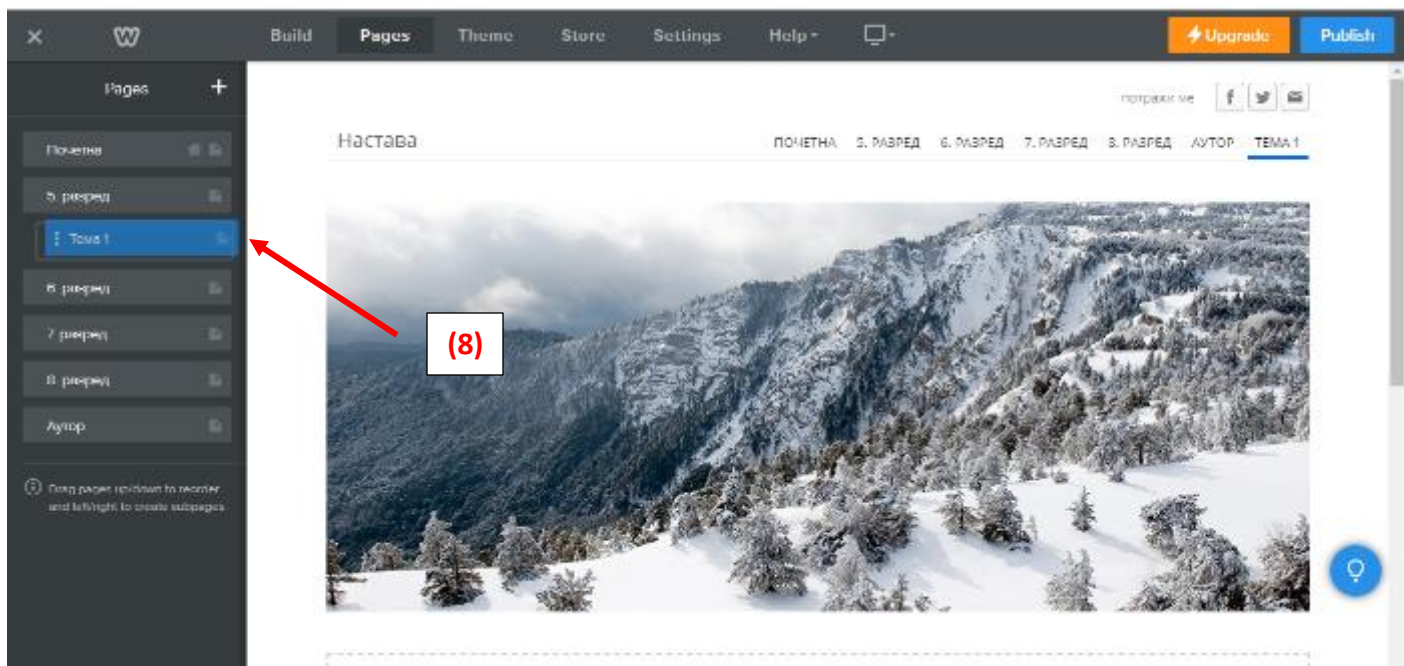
Build Pages Theme Store Settings Help Upgrade Publish

Pages +

Почетна

5. разред

Тема 1

6. разред

7. разред

8. разред

Аутор

Drag pages up/down to reorder and left/right to create subpages

(8)

пратите ме

Настава

ПОЧЕТНА 5. РАЗРЕД 6. РАЗРЕД 7. РАЗРЕД 8. РАЗРЕД АУТОР ТЕМА 1